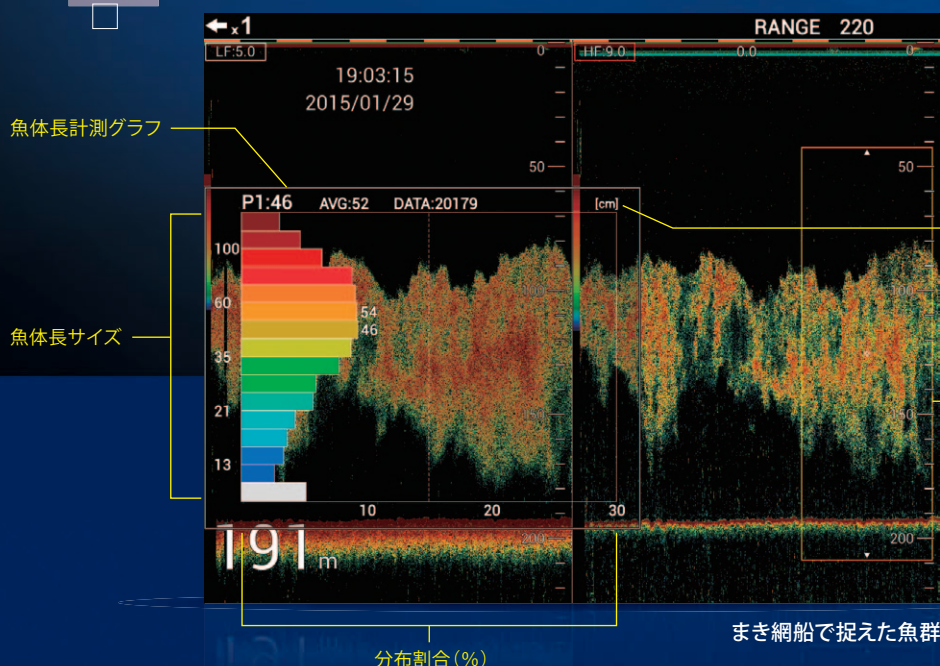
x1

RANGE 220

LF:5.0

HF:9.0

0.0

19:03:15
2015/01/29

魚体長計測グラフ

P1:46 AVG:52 DATA:20179

[cm]

100

60

35

21

13

54
46

魚体長サイズ

10 20 30

50

100

150

200

0

191 m

分布割合(%)

まき網船で捉えた魚群